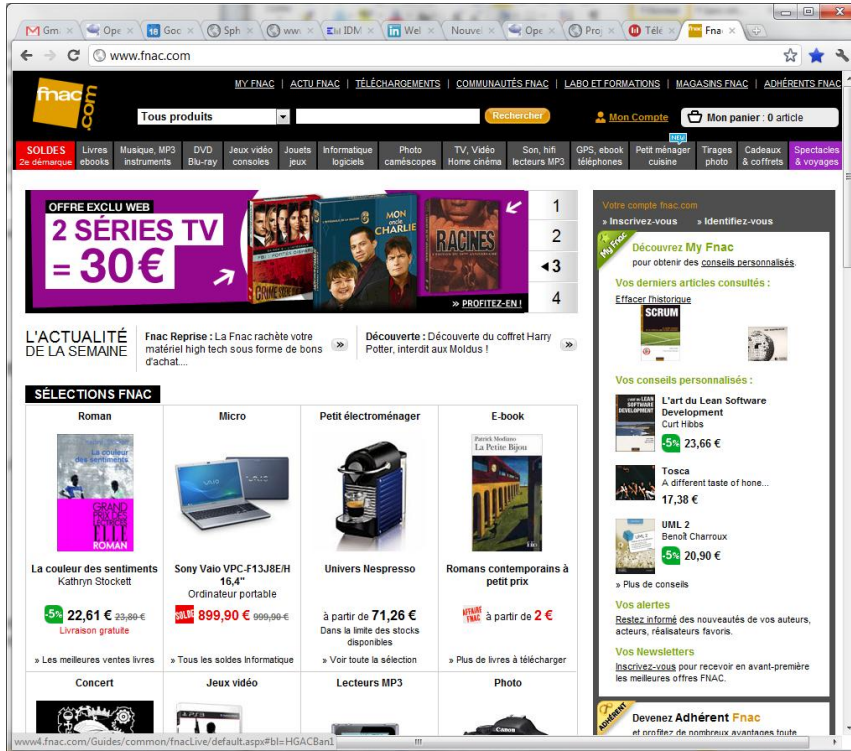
Gm | Ope | Goc | Sph | www | IDM | Wel | Nouvel | Ope | Proj | Télé | Fnac

www.fnac.com

fnac.com

MY FNAC | ACTU FNAC | TÉLÉCHARGEMENTS | COMMUNAUTÉS FNAC | LABO ET FORMATIONS | MAGASINS FNAC | ADHÉRENTS FNAC

Tous produits
Rechercher
Mon Compte
Mon panier : 0 article

SOLDES 2e démarque | Livres ebooks | Musique, MP3 instruments | DVD Blu-ray | Jeux vidéo consoles | Jouets jeux | Informatique logiciels | Photo caméscopes | TV, Vidéo Home cinéma | Son, hifi lecteurs MP3 | GPS, ebook téléphones | NEW Petit ménager cuisine | Tirages photo | Cadeaux & coffrets | Spectacles & voyages

OFFRE EXCLU WEB
2 SÉRIES TV = 30€
MON oncle CHARLIE
RACINES
» PROFITEZ-EN !
1
2
3
4

L'ACTUALITÉ DE LA SEMAINE
Fnac Reprise : La Fnac rachète votre matériel high tech sous forme de bons d'achat....
Découverte : Découverte du coffret Harry Potter, interdit aux Moldus !

SÉLECTIONS FNAC

Roman
La couleur des sentiments
Kathryn Stockett
-5% 22,61 € 23,80 €
Livraison gratuite
» Les meilleures ventes livres

Micro
Sony Vaio VPC-F13J8E/H 16,4"
Ordinateur portable
SOLDE 899,90 € 999,90 €
» Tous les soldes Informatique

Petit électroménager
Univers Nespresso
à partir de 71,26 €
Dans la limite des stocks disponibles
» Voir toute la sélection

E-book
Patrick Modiano
La Petite Bijou
Romans contemporains à petit prix
AFFAIRE FNAC à partir de 2 €
» Plus de livres à télécharger

Concert
Jeux vidéo
Lecteurs MP3
Photo

Votre compte fnac.com
» Inscrivez-vous » Identifiez-vous
My Fnac
Découvrez My Fnac
pour obtenir des conseils personnalisés.
Vos derniers articles consultés :
Effacer l'historique
SCRUM
Vos conseils personnalisés :
L'art du Lean Software Development
Curt Hibbs
-5% 23,66 €
Tosca
A different taste of hone...
17,38 €
UML 2
Benoît Charroux
-5% 20,90 €
» Plus de conseils
Vos alertes
Restez informé des nouveautés de vos auteurs, acteurs, réalisateurs favoris.
Vos Newsletters
Inscrivez-vous pour recevoir en avant-première les meilleures offres FNAC.
ADHÉRENT
Devenez Adhérent Fnac
et profitez de nombreux avantages toute

www4.fnac.com/Guides/common/fnacLive/default.aspx#bl=HGACBan1